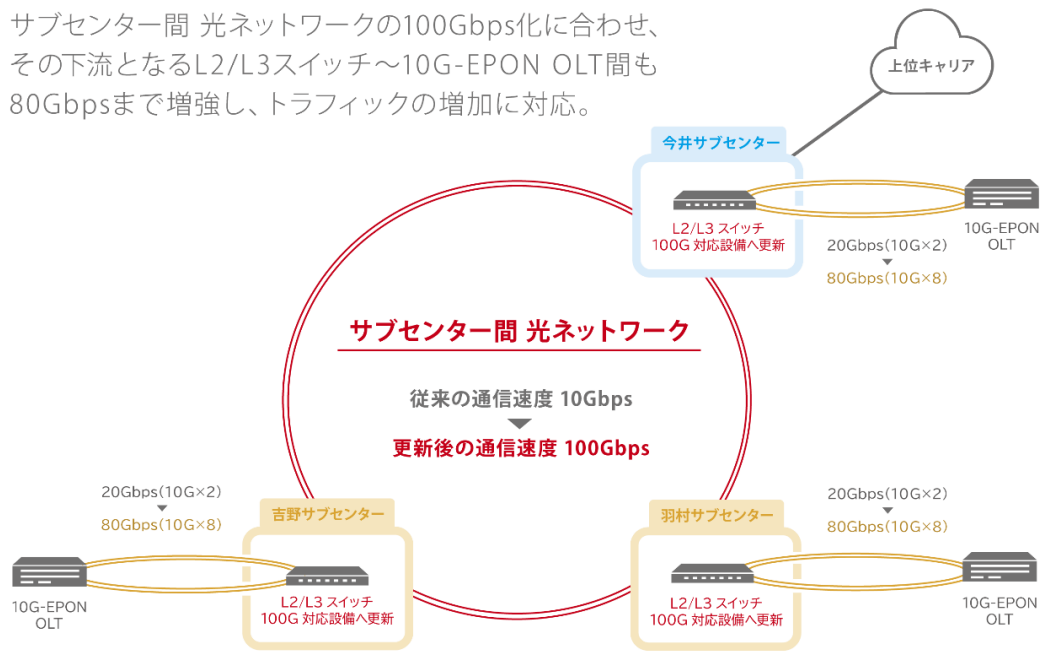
サブセンター間 光ネットワークの100Gbps化に合わせ、その下流となるL2/L3スイッチ～10G-EPON OLT間も80Gbpsまで増強し、トラフィックの増加に対応。

上位キャリア

今井サブセンター

L2/L3 スイッチ
100G 対応設備へ更新

10G-EPON
OLT

20Gbps(10G×2)
▼
80Gbps(10G×8)

サブセンター間 光ネットワーク

従来の通信速度 10Gbps
▼
更新後の通信速度 100Gbps

20Gbps(10G×2)
▼
80Gbps(10G×8)

吉野サブセンター

10G-EPON
OLT

L2/L3 スイッチ
100G 対応設備へ更新

羽村サブセンター

20Gbps(10G×2)
▼
80Gbps(10G×8)

L2/L3 スイッチ
100G 対応設備へ更新

10G-EPON
OLT